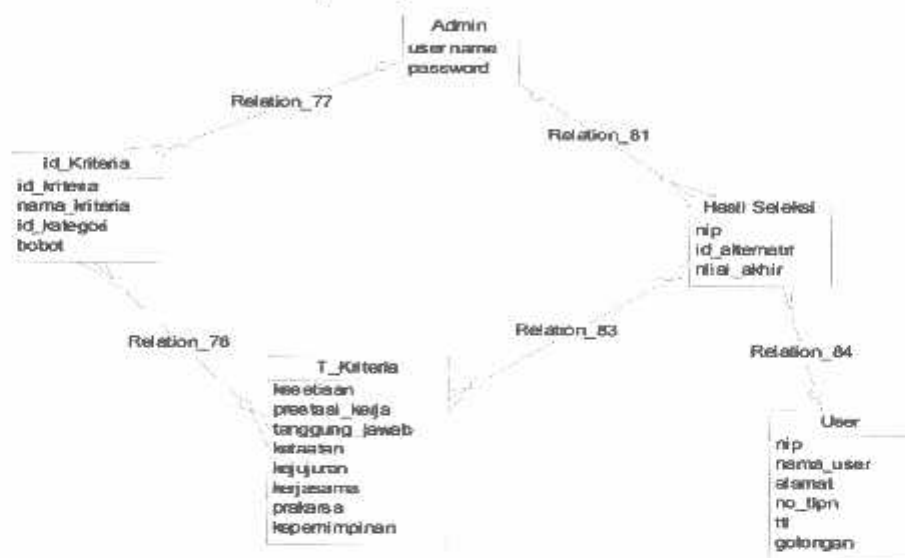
Admin
user name
password

Relation_77

Relation_81

id_Kriteria
id_kriteia
nama_kriteria
id_kategoi
bobot

Hasil Seleksi
nip
id_alternatir
nilai_akhir

Relation_76

Relation_83

Relation_84

T_Kriteria
kesetiaan
prestasi_kerja
tanggung_jawab
ketaatan
kejujuran
kerjasama
prakarsa
kepemimpinan

User
nip
nama_user
alamat
no_tlpn
ttl
golongan